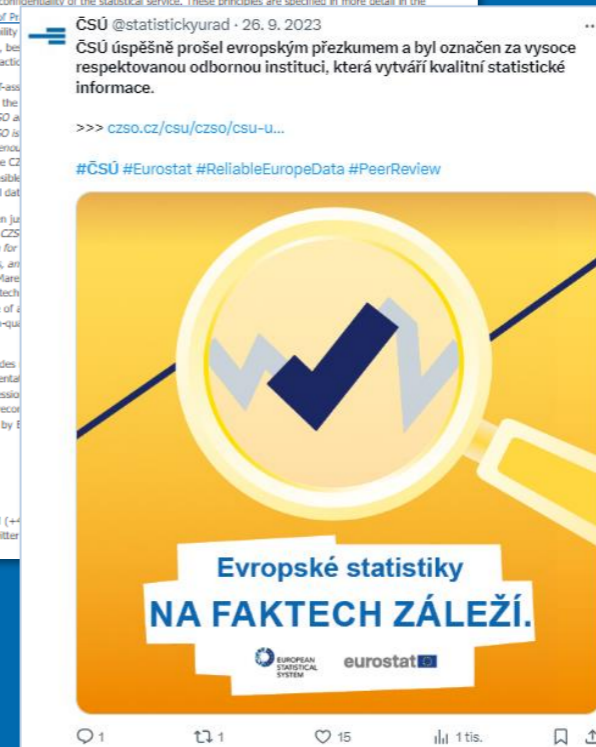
ČSÚ @statistickyurad · 26. 9. 2023

ČSÚ úspěšně prošel evropským přezkumem a byl označen za vysoce respektovanou odbornou instituci, která vytváří kvalitní statistické informace.

>>> czso.cz/csu/czso/csu-u...

#ČSÚ #Eurostat #ReliableEuropeData #PeerReview

Evropské statistiky
NA FAKTECH ZÁLEŽÍ.

EUROPEAN STATISTICAL SYSTEM
eurostat

1 1 15 1 tis.